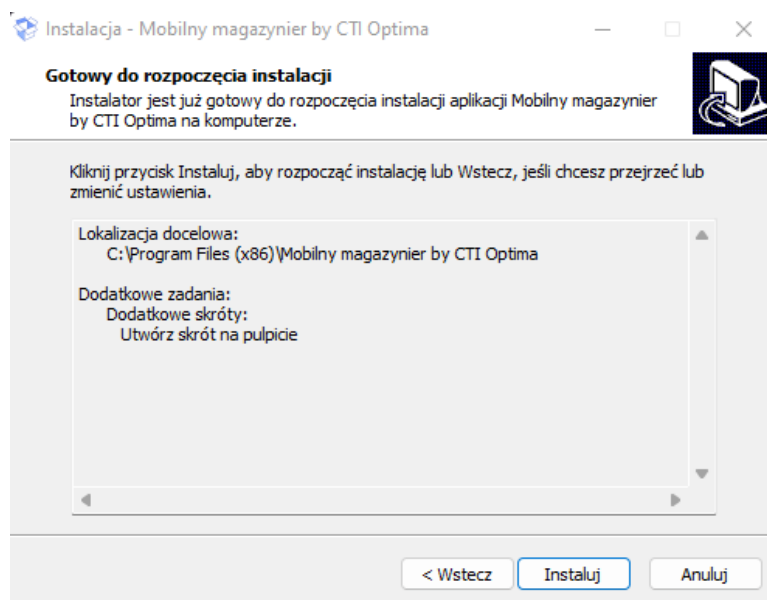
Instalacja - Mobilny magazynier by CTI Optima

Gotowy do rozpoczęcia instalacji

Instalator jest już gotowy do rozpoczęcia instalacji aplikacji Mobilny magazynier by CTI Optima na komputerze.

Kliknij przycisk Instaluj, aby rozpocząć instalację lub Wstecz, jeśli chcesz przejrzeć lub zmienić ustawienia.

Lokalizacja docelowa:
C:\Program Files (x86)\Mobilny magazynier by CTI Optima

Dodatkowe zadania:
Dodatkowe skróty:
Utwórz skrót na pulpicie

< Wstecz
Instaluj
Anuluj